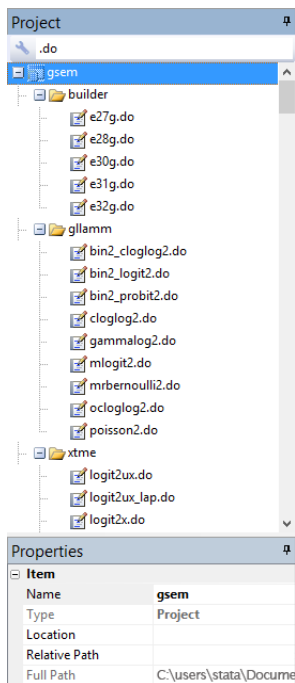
Project

.do

gsem
builder
e27g.do
e28g.do
e30g.do
e31g.do
e32g.do
gllamm
bin2_cloglog2.do
bin2_logit2.do
bin2_probit2.do
cloglog2.do
gammalog2.do
mlogit2.do
mrbernoulli2.do
ocloglog2.do
poisson2.do
xtme
logit2ux.do
logit2ux_lap.do
logit2x.do

Properties

Item

| | |
|---|---|
| Name | gsem |
| Type | Project |
| Location | |
| Relative Path | |
| Full Path | C:\users\stata\Docume |